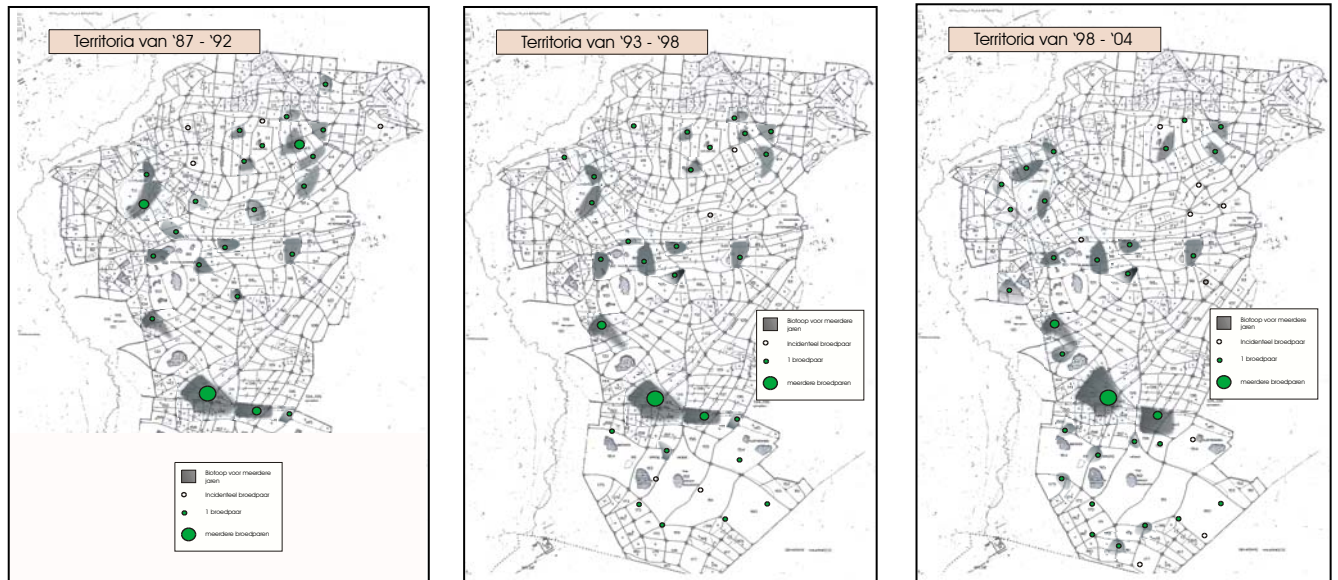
Territoria van '87 - '92

Biotoop voor meerdere jaren
Incidenteel broedpaar
1 broedpaar
meerdere broedparen

Territoria van '93 - '98

Biotoop voor meerdere jaren
Incidenteel broedpaar
1 broedpaar
meerdere broedparen

Territoria van '98 - '04

Biotoop voor meerdere jaren
Incidenteel broedpaar
1 broedpaar
meerdere broedparen